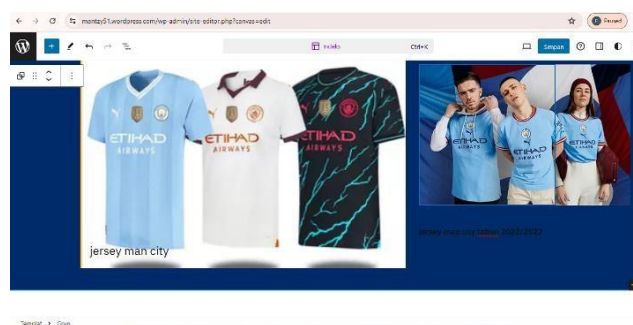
mantay51.wordpress.com/wp-admin/site-editor.php?canvas=edit

Paused

Indeks

Ctrl+K

Simpan

ETIHAD AIRWAYS

ETIHAD AIRWAYS

ETIHAD AIRWAYS

jersey man city

ETIHAD AIRWAYS

ETIHAD AIRWAYS

ETIHAD AIRWAYS

jersey man city tahun 2022/2023

Templat > Grup